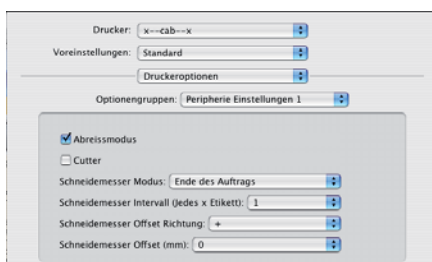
Drucker: x--cab--x
Voreinstellungen: Standard
Druckeroptionen
Optionengruppen: Peripherie Einstellungen 1

Abreissmodus
Cutter
Schneidemesser Modus: Ende des Auftrags
Schneidemesser Intervall (Jedes x Etikett): 1
Schneidemesser Offset Richtung: +
Schneidemesser Offset (mm): 0